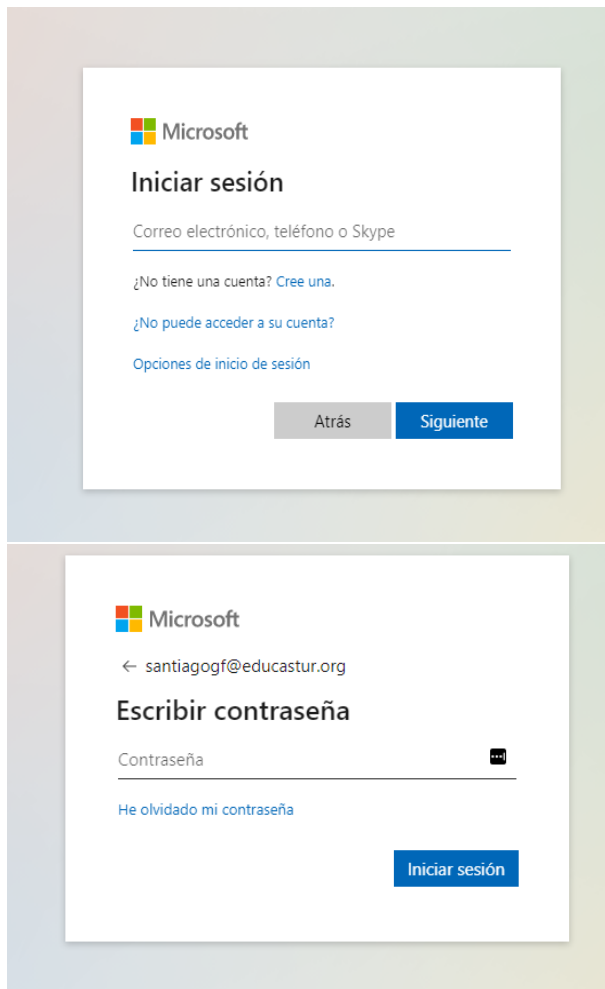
Microsoft

Iniciar sesión

Correo electrónico, teléfono o Skype

¿No tiene una cuenta? Cree una.

¿No puede acceder a su cuenta?

Opciones de inicio de sesión

Atrás

Siguiente

Microsoft

← santiagogf@educastur.org

Escribir contraseña

Contraseña

He olvidado mi contraseña

Iniciar sesión